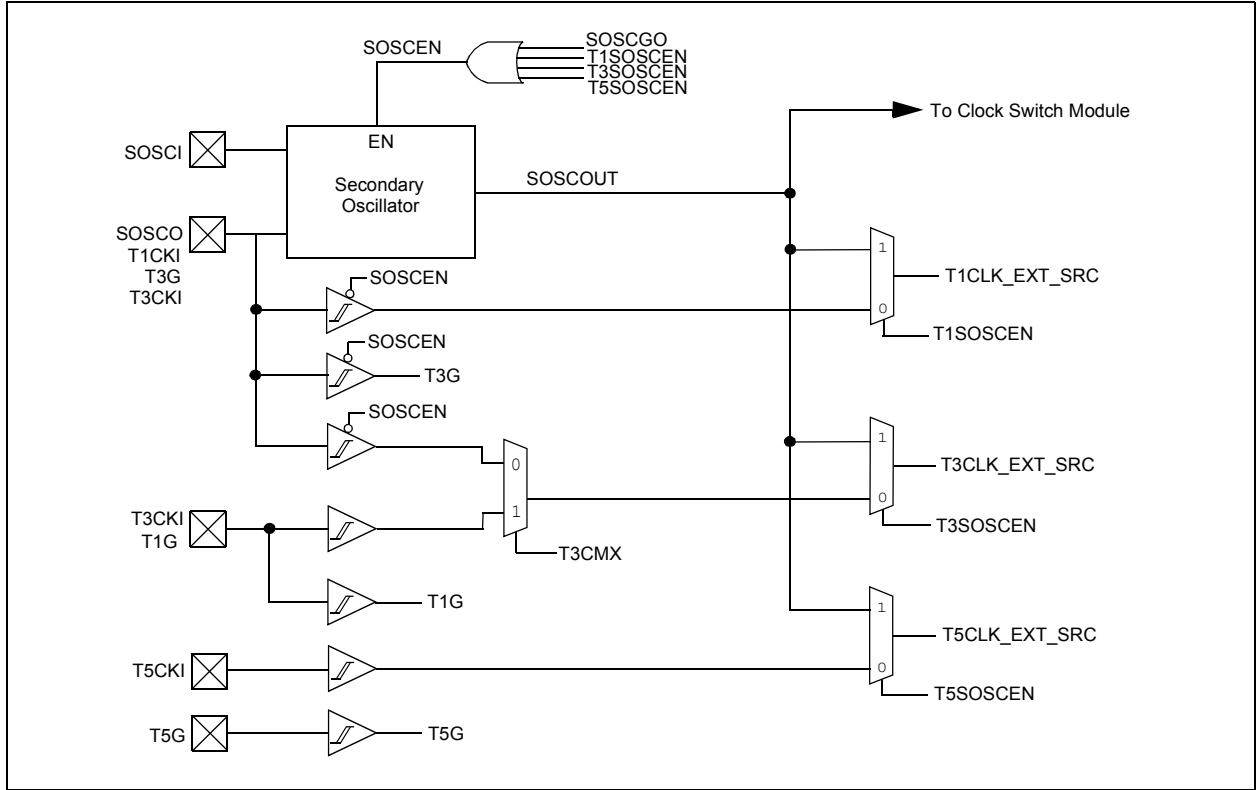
SOSCEN
SOSCGO
T1SOSCEN
T3SOSCEN
T5SOSCEN

To Clock Switch Module

SOSCI
EN
Secondary Oscillator
SOSCOUT

SOSCO
T1CKI
T3G
T3CKI

SOSCEN
1
T1CLK_EXT_SRC
0
T1SOSCEN

SOSCEN
T3G

SOSCEN
0
1
T3CLK_EXT_SRC
0
T3SOSCEN

T3CKI
T1G
1
T3CMX

T1G

1
T5CLK_EXT_SRC
T5CKI
0
T5SOSCEN

T5G
T5G